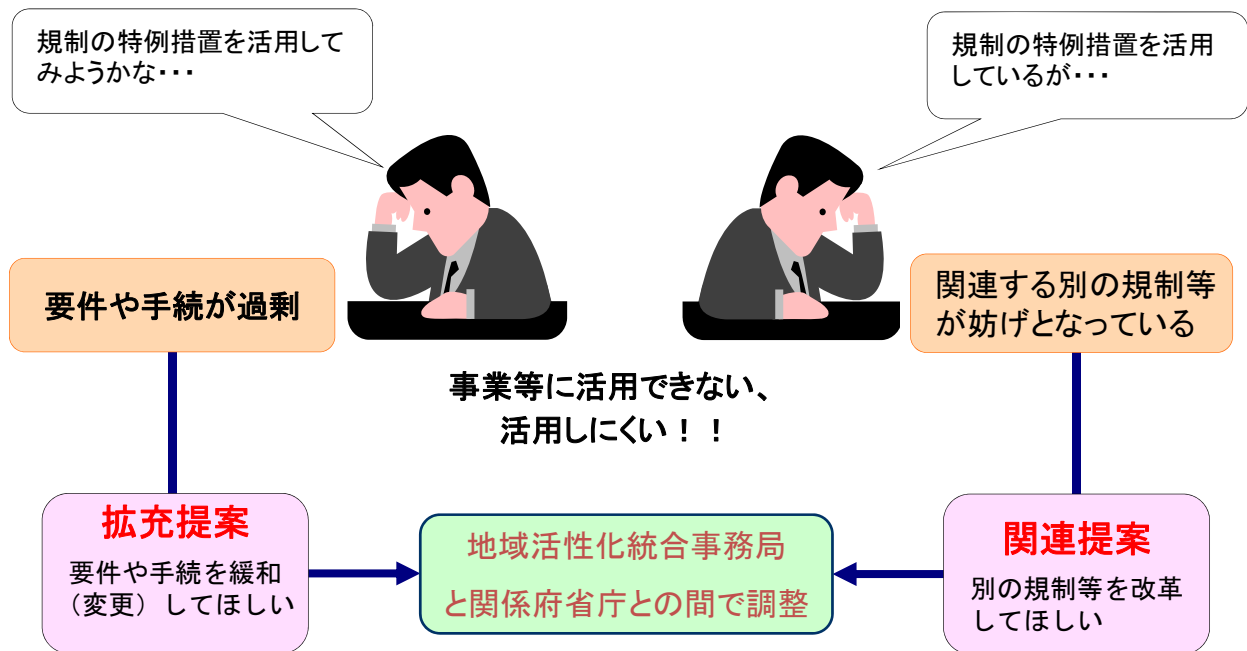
規制の特例措置を活用してみようかな・・・

規制の特例措置を活用しているが・・・

要件や手続が過剰

関連する別の規制等が妨げとなっている

事業等に活用できない、
活用しにくい！！

拡充提案
要件や手続を緩和（変更）してほしい

地域活性化統合事務局
と関係府省庁との間で調整

関連提案
別の規制等を改革してほしい